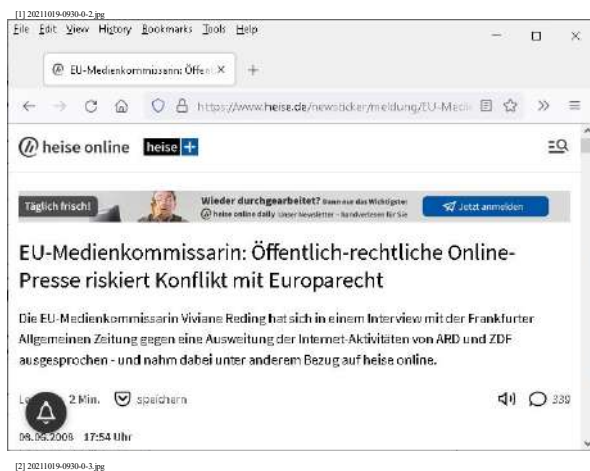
[1] 20211019-0930-0-2.jpg

File Edit View History Bookmarks Tools Help

EU-Medienkommissarin: Öffent ×  +

https://www.heise.de/newsticker/meldung/EU-Medi

heise online  heise +

Täglich frisch!  Wieder durchgearbeitet? Dann nur das Wichtigste: heise online daily Unser Newsletter – Rundverteiler für Sie  Jetzt anmelden

EU-Medienkommissarin: Öffentlich-rechtliche Online-Presse riskiert Konflikt mit Europarecht

Die EU-Medienkommissarin Viviane Reding hat sich in einem Interview mit der Frankfurter Allgemeinen Zeitung gegen eine Ausweitung der Internet-Aktivitäten von ARD und ZDF ausgesprochen - und nahm dabei unter anderem Bezug auf heise online.

Le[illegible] 2 Min.  speichern  339

08.06.2008 17:54 Uhr

[2] 20211019-0930-0-3.jpg